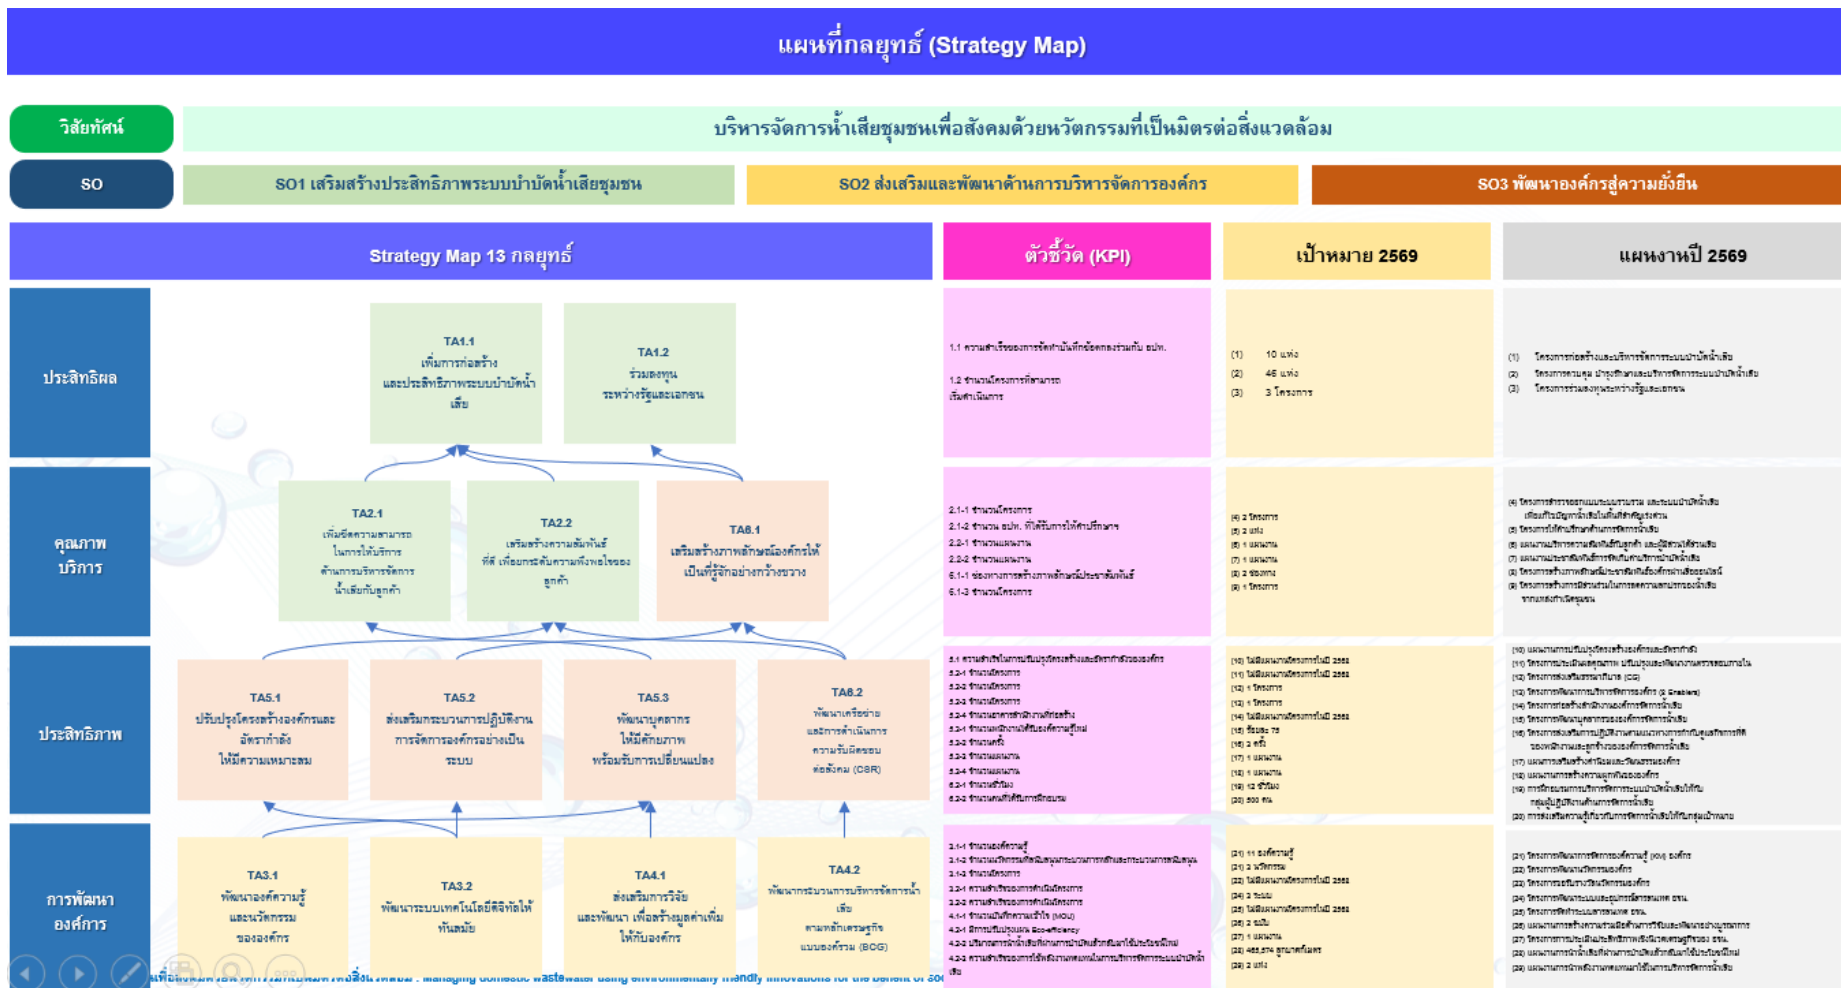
แผนที่กลยุทธ์ (Strategy Map)

วิสัยทัศน์

บริหารจัดการน้ำเสียชุมชนเพื่อสังคมด้วยนวัตกรรมที่เป็นมิตรต่อสิ่งแวดล้อม

SO

SO1 เสริมสร้างประสิทธิภาพระบบบำบัดน้ำเสียชุมชน

SO2 ส่งเสริมและพัฒนาด้านการบริหารจัดการองค์กร

SO3 พัฒนาองค์กรสู่ความยั่งยืน

Strategy Map 13 กลยุทธ์

ตัวชี้วัด (KPI)

เป้าหมาย 2569

แผนงานปี 2569

ประสิทธิผล

TA1.1 เพิ่มการก่อสร้างและประสิทธิภาพระบบบำบัดน้ำเสีย

TA1.2 ร่วมลงทุนระหว่างรัฐและเอกชน

1.1 ความสำเร็จของการจัดทำบันทึกข้อตกลงร่วมกับ อปท.

1.2 จำนวนโครงการที่สามารถเริ่มดำเนินการ

(1) 10 แห่ง
(2) 46 แห่ง
(3) 3 โครงการ

(1) โครงการก่อสร้างและบริหารจัดการระบบบำบัดน้ำเสีย
(2) โครงการควบคุม บำรุงรักษาและบริหารจัดการระบบบำบัดน้ำเสีย
(3) โครงการร่วมลงทุนระหว่างรัฐและเอกชน

คุณภาพบริการ

TA2.1 เพิ่มขีดความสามารถในการให้บริการด้านการบริหารจัดการน้ำเสียกับลูกค้า

TA2.2 เสริมสร้างความสัมพันธ์ที่ดี เพื่อยกระดับความพึงพอใจของลูกค้า

TA6.1 เสริมสร้างภาพลักษณ์องค์กรให้เป็นที่รู้จักอย่างกว้างขวาง

2.1-1 จำนวนโครงการ
2.1-2 จำนวน อปท. ที่ได้รับการให้คำปรึกษา
2.2-1 จำนวนแผนงาน
2.2-2 จำนวนแผนงาน
6.1-1 ช่องทางการสร้างภาพลักษณ์ประชาสัมพันธ์
6.1-2 จำนวนโครงการ

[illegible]

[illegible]

ประสิทธิภาพ

TA5.1 ปรับปรุงโครงสร้างองค์กรและอัตรากำลังให้มีความเหมาะสม

TA5.2 ส่งเสริมกระบวนการปฏิบัติงาน การจัดการองค์กรอย่างเป็นระบบ

TA5.3 พัฒนาบุคลากรให้มีศักยภาพ พร้อมรับการเปลี่ยนแปลง

TA6.2 พัฒนาเครือข่ายและการดำเนินการความรับผิดชอบต่อสังคม (CSR)

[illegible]

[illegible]

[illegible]

การพัฒนาองค์กร

TA3.1 พัฒนาองค์ความรู้และนวัตกรรมขององค์กร

TA3.2 พัฒนาระบบเทคโนโลยีดิจิทัลให้ทันสมัย

TA4.1 ส่งเสริมการวิจัยและพัฒนา เพื่อสร้างมูลค่าเพิ่มให้กับองค์กร

TA4.2 พัฒนากระบวนการบริหารจัดการน้ำเสีย ตามหลักเศรษฐกิจแบบองค์รวม (BCG)

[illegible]

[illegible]

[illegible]

เพื่อ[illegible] : Managing domestic wastewater using environmentally friendly innovations for the benefit of soc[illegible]